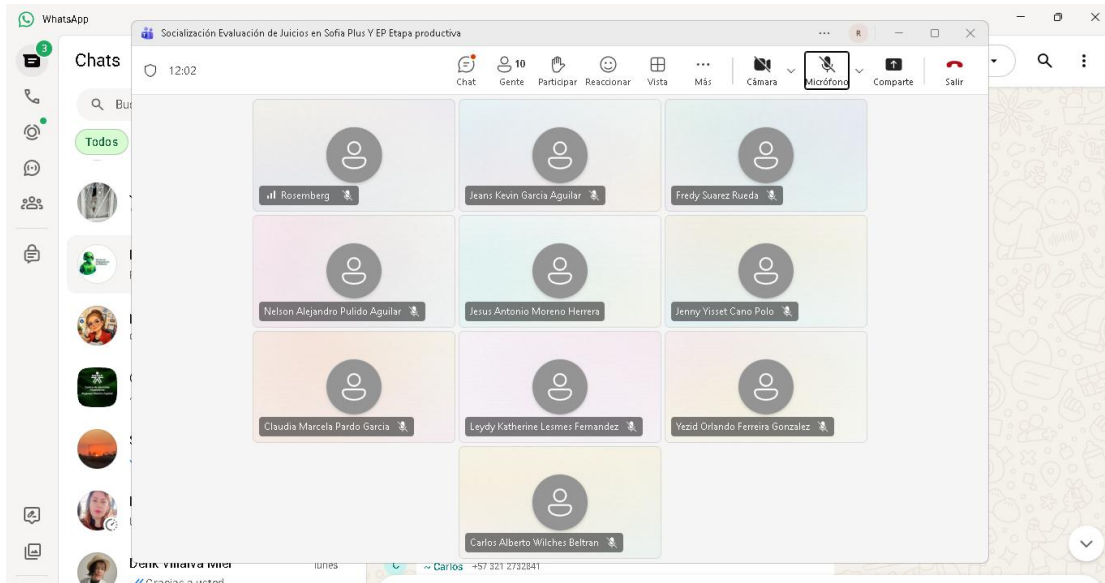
WhatsApp

Socialización Evaluación de Juicios en Sofia Plus Y EP Etapa productiva

R

12:02

Chat

10 Gente

Participar

Reaccionar

Vista

Más

Cámara

Micrófono

Comparte

Salir

Chats

Bu

Todos

3

Rosemberg

Jeans Kevin Garcia Aguilar

Fredy Suarez Rueda

Nelson Alejandro Pulido Aguilar

Jesus Antonio Moreno Herrera

Jenny Yisset Cano Polo

Claudia Marcela Pardo Garcia

Leydy Katherine Lesmes Fernandez

Yezid Orlando Ferreira Gonzalez

Carlos Alberto Wilches Beltran

Derik Villalva Mier

lunes

Gracias a usted

C ~ Carlos +57 321 2732841